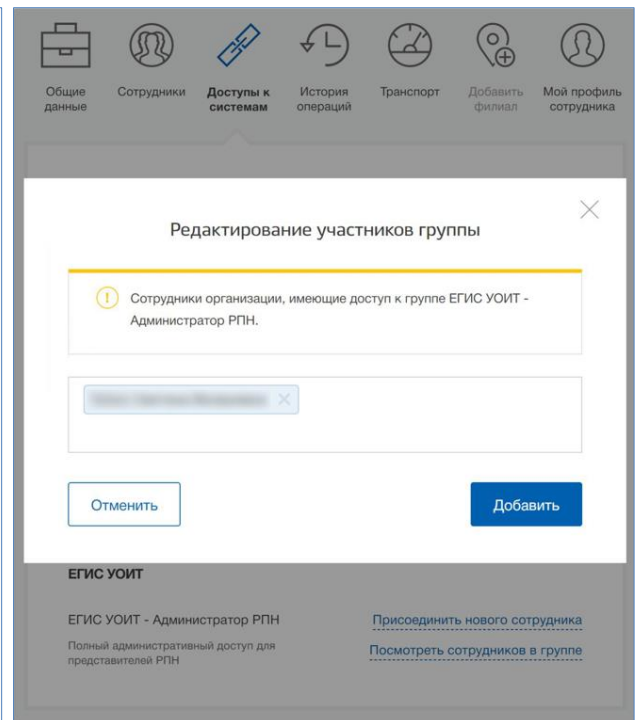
Общие данные

Сотрудники

Доступы к системам

История операций

Транспорт

Добавить филиал

Мой профиль сотрудника

Редактирование участников группы

Сотрудники организации, имеющие доступ к группе ЕГИС УОИТ - Администратор РПН.

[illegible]

Отменить

Добавить

ЕГИС УОИТ

ЕГИС УОИТ - Администратор РПН

Полный административный доступ для представителей РПН

Присоединить нового сотрудника

Посмотреть сотрудников в группе